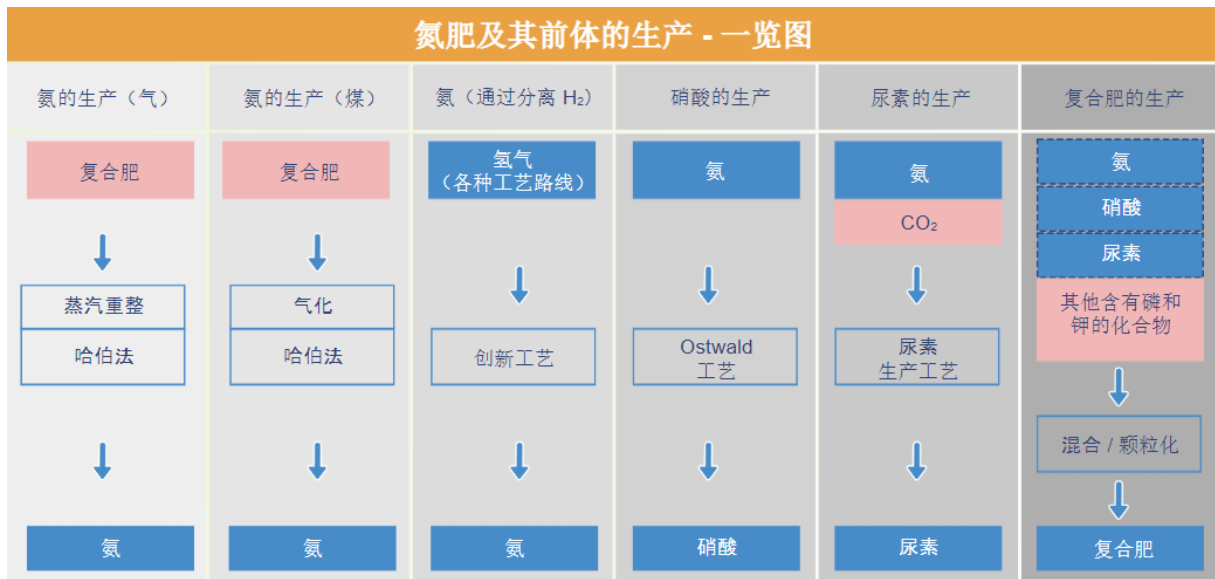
氮肥及其前体的生产 - 一览图

氨的生产（气）

复合肥

蒸汽重整

哈伯法

氨

氨的生产（煤）

复合肥

气化

哈伯法

氨

氨（通过分离 $H_2$）

氢气
（各种工艺路线）

创新工艺

氨

硝酸的生产

氨

Ostwald
工艺

硝酸

尿素的生产

氨

$CO_2$

尿素
生产工艺

尿素

复合肥的生产

氨

硝酸

尿素

其他含有磷和钾的化合物

混合 / 颗粒化

复合肥